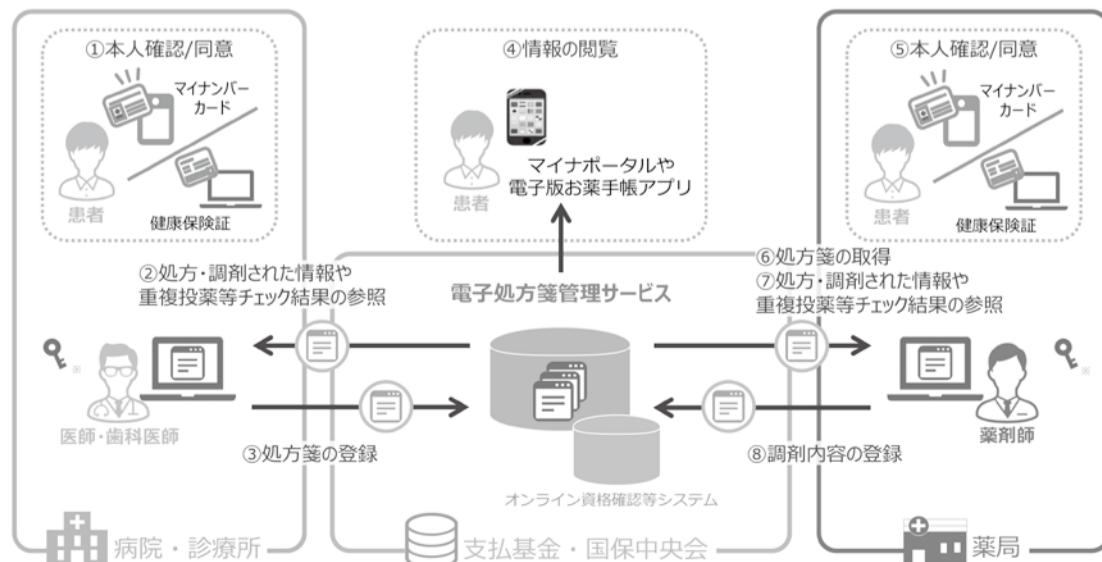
①本人確認/同意

マイナンバーカード

患者

健康保険証

④情報の閲覧

患者

マイナポータルや電子版お薬手帳アプリ

⑤本人確認/同意

マイナンバーカード

患者

健康保険証

②処方・調剤された情報や重複投薬等チェック結果の参照

電子処方箋管理サービス

⑥処方箋の取得
⑦処方・調剤された情報や重複投薬等チェック結果の参照

※

医師・歯科医師

③処方箋の登録

オンライン資格確認等システム

⑧調剤内容の登録

薬剤師

※

病院・診療所

支払基金・国保中央会

薬局